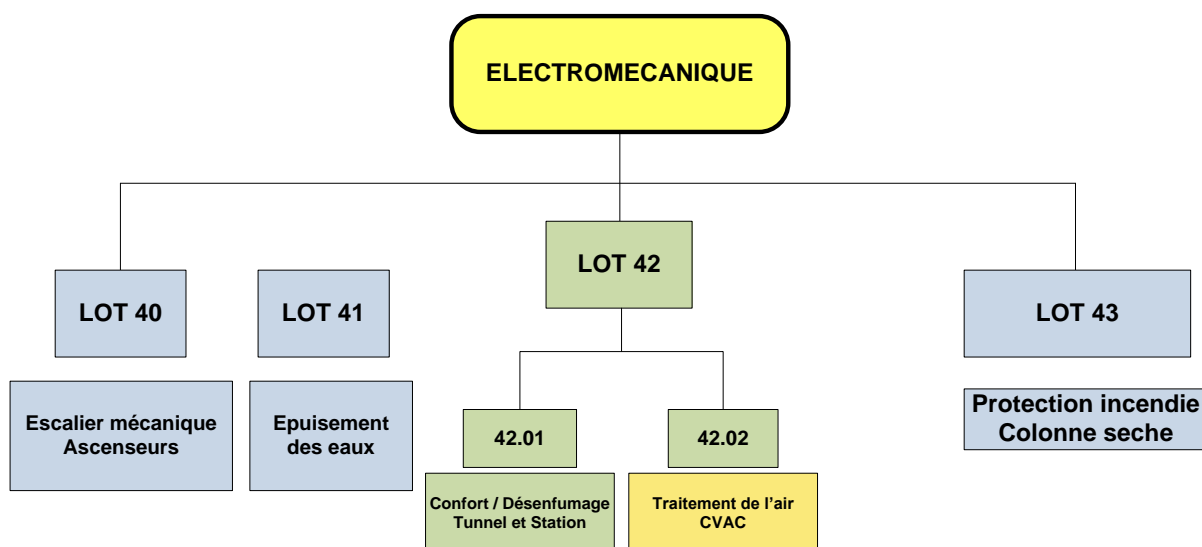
ELECTROMECANIQUE

LOT 40

Escalier mécanique
Ascenseurs

LOT 41

Epuisement
des eaux

LOT 42

42.01

Confort / Désenfumage
Tunnel et Station

42.02

Traitement de l'air
CVAC

LOT 43

Protection incendie
Colonne seche